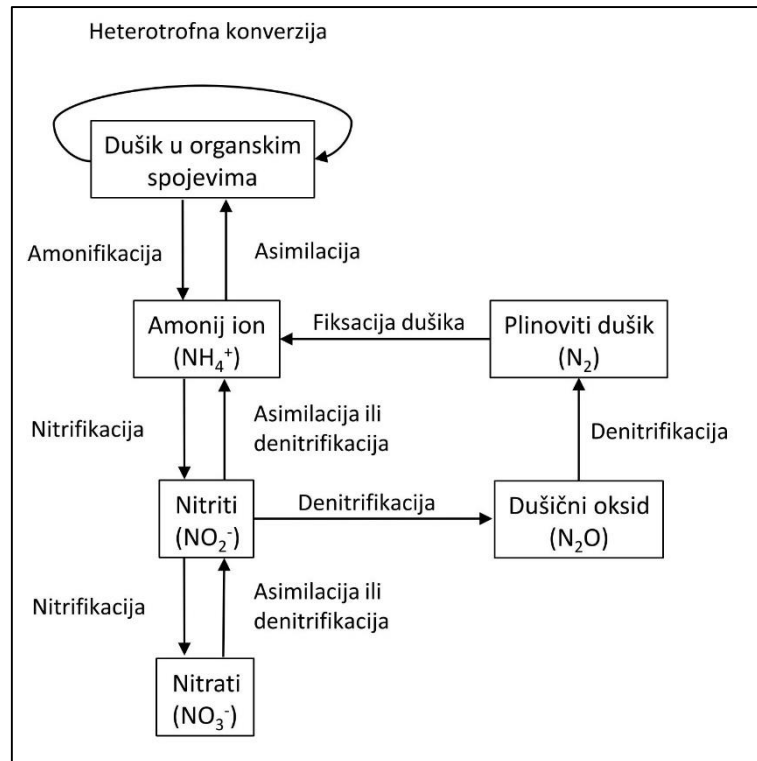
Heterotrofna konverzija

Dušik u organskim spojevima

Amonifikacija

Asimilacija

Amonij ion ($NH_4^+$)

Fiksacija dušika

Plinoviti dušik ($N_2$)

Nitrifikacija

Asimilacija ili denitrifikacija

Denitrifikacija

Nitriti ($NO_2^-$)

Denitrifikacija

Dušični oksid ($N_2O$)

Nitrifikacija

Asimilacija ili denitrifikacija

Nitrati ($NO_3^-$)